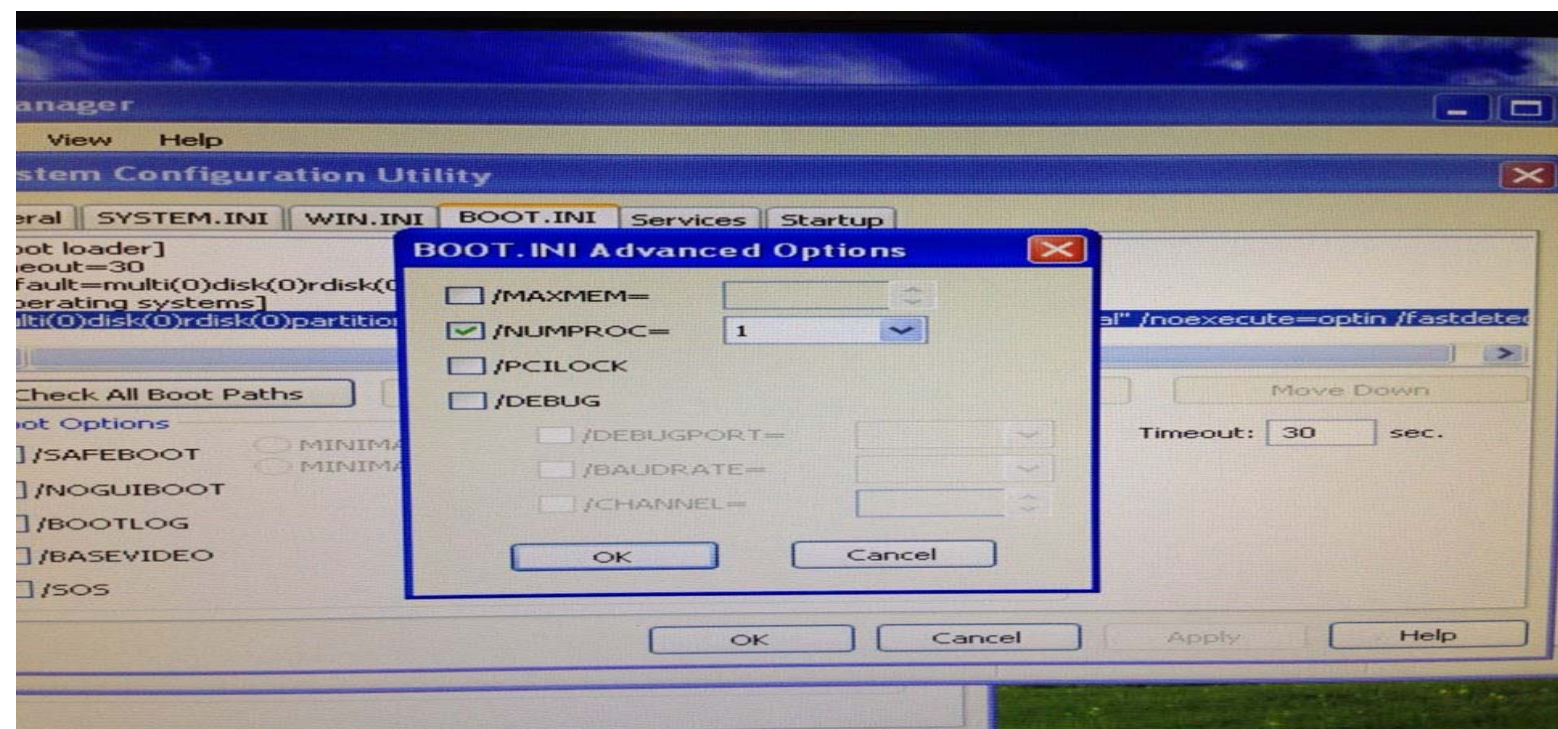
anager

View Help

stem Configuration Utility

eral SYSTEM.INI WIN.INI BOOT.INI Services Startup

oot loader]
eout=30
fault=multi(0)disk(0)rdisk(0
perating systems]
lti(0)disk(0)rdisk(0)partitio

al" /noexecute=optin /fastdete

Check All Boot Paths

Move Down

ot Options

/SAFEBOOT

MINIMA

MINIMA

/NOGUIBOOT

/BOOTLOG

/BASEVIDEO

/SOS

Timeout: 30 sec.

BOOT.INI Advanced Options

/MAXMEM=

/NUMPROC= 1

/PCILOCK

/DEBUG

/DEBUGPORT=

/BAUDRATE=

/CHANNEL=

OK

Cancel

OK

Cancel

Apply

Help